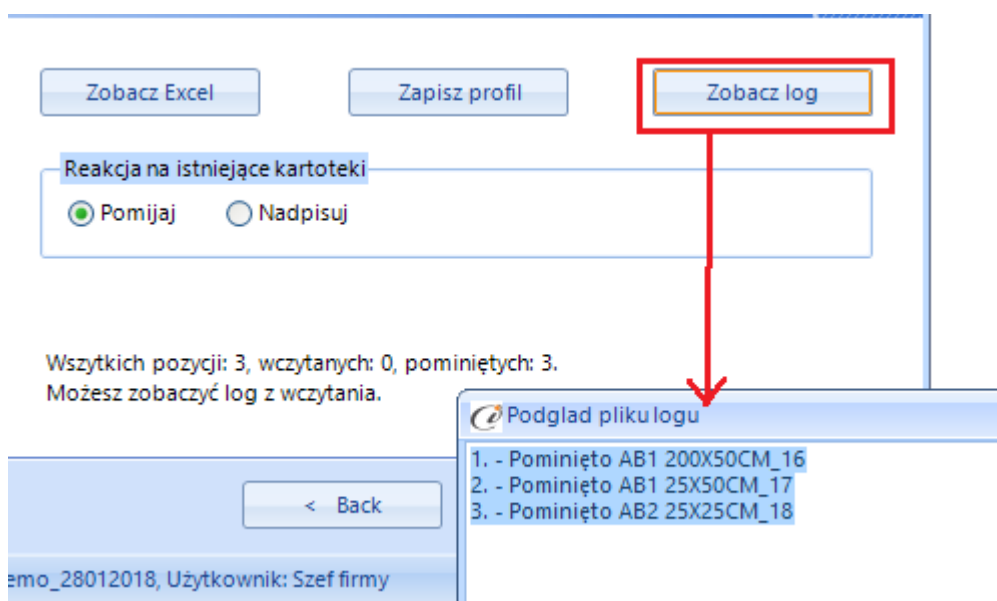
Zobacz Excel

Zapisz profil

Zobacz log

Reakcja na istniejące kartoteki

Pomijaj

Nadpisuj

Wszytkich pozycji: 3, wczytanych: 0, pominiętych: 3.
Możesz zobaczyć log z wczytania.

Podglad pliku logu

1. - Pominięto AB1 200X50CM_16
2. - Pominięto AB1 25X50CM_17
3. - Pominięto AB2 25X25CM_18

< Back

emo_28012018, Użytkownik: Szef firmy